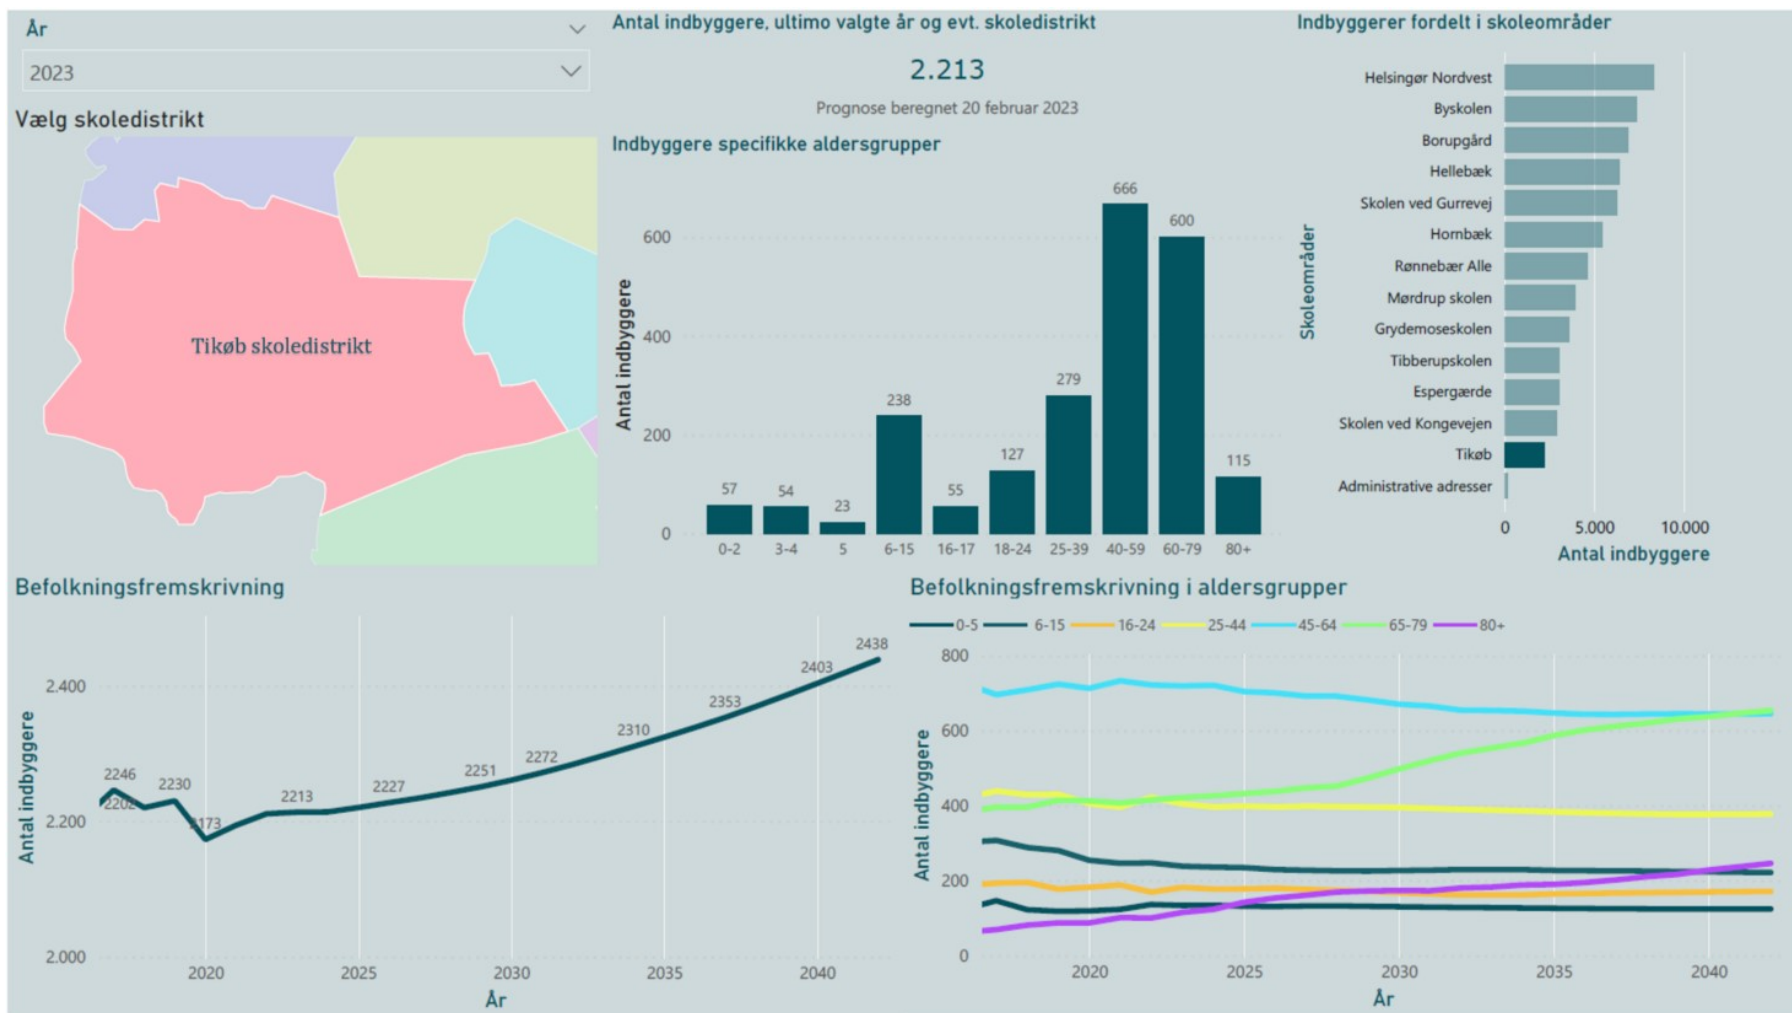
År

2023

Vælg skoledistrikt

Tikøb skoledistrikt

Antal indbyggere, ultimo valgte år og evt. skoledistrikt

2.213

Prognose beregnet 20 februar 2023

Indbyggere specifikke aldersgrupper

Antal indbyggere

600
400
200
0

57, 54, 23, 238, 55, 127, 279, 666, 600, 115

0-2, 3-4, 5, 6-15, 16-17, 18-24, 25-39, 40-59, 60-79, 80+

Indbyggerer fordelt i skoleområder

Skoleområder

Helsingør Nordvest
Byskolen
Borupgård
Hellebæk
Skolen ved Gurrevej
Hornbæk
Rønnebær Alle
Mørdrup skolen
Grydemoseskolen
Tibberupskolen
Espergærde
Skolen ved Kongevejen
Tikøb
Administrative adresser

0, 5.000, 10.000

Antal indbyggere

Befolkningsfremskrivning

Antal indbyggere

2.400
2.200
2.000

2246, 2202, 2230, 2173, 2213, 2227, 2251, 2272, 2310, 2353, 2403, 2438

2020, 2025, 2030, 2035, 2040

År

Befolkningsfremskrivning i aldersgrupper

0-5, 6-15, 16-24, 25-44, 45-64, 65-79, 80+

Antal indbyggere

800
600
400
200
0

2020, 2025, 2030, 2035, 2040

År